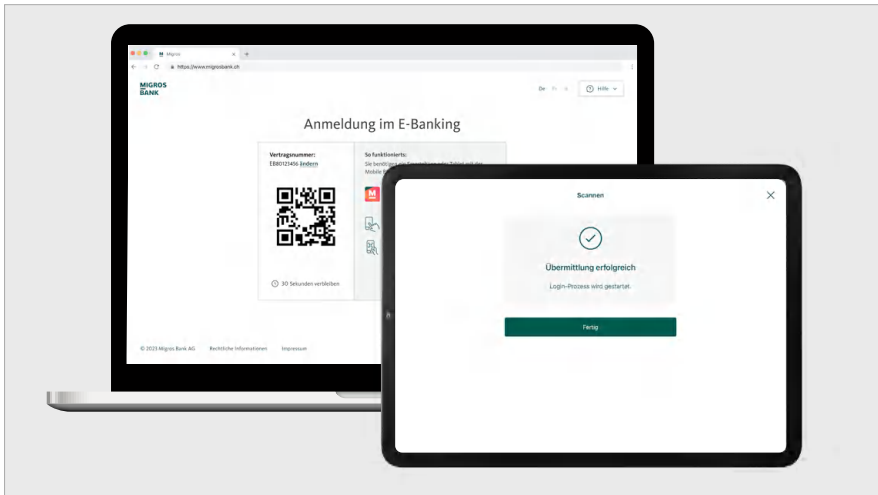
Migros
https://www.migrosbank.ch

MIGROS BANK

De Fr It

Hilfe

Anmeldung im E-Banking

Vertragsnummer:
E880121456 ändern

30 Sekunden verbleiben

So funktioniert's:
Sie benötigen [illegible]
Mobile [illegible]

© 2023 Migros Bank AG   Rechtliche Informationen   Impressum

Scannen

Übermittlung erfolgreich

Login-Prozess wird gestartet.

Fertig